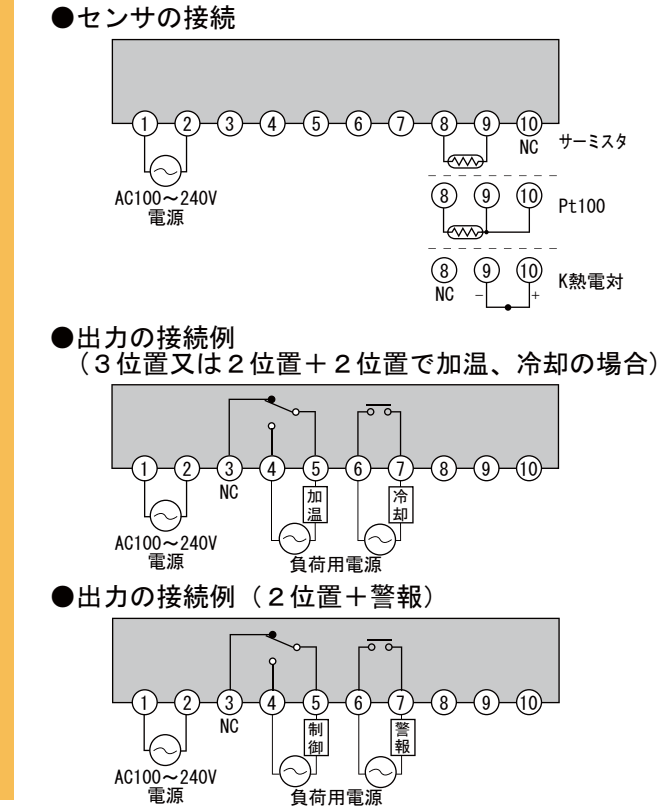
●センサの接続

① ② ③ ④ ⑤ ⑥ ⑦ ⑧ ⑨ ⑩
NC サーミスタ

AC100～240V
電源

⑧ ⑨ ⑩ Pt100

⑧ ⑨ ⑩ K熱電対
NC − +

●出力の接続例
（3位置又は2位置＋2位置で加温、冷却の場合）

① ② ③ ④ ⑤ ⑥ ⑦ ⑧ ⑨ ⑩
NC
加温
冷却
AC100～240V
電源
負荷用電源

●出力の接続例（2位置＋警報）

① ② ③ ④ ⑤ ⑥ ⑦ ⑧ ⑨ ⑩
NC
制御
警報
AC100～240V
電源
負荷用電源